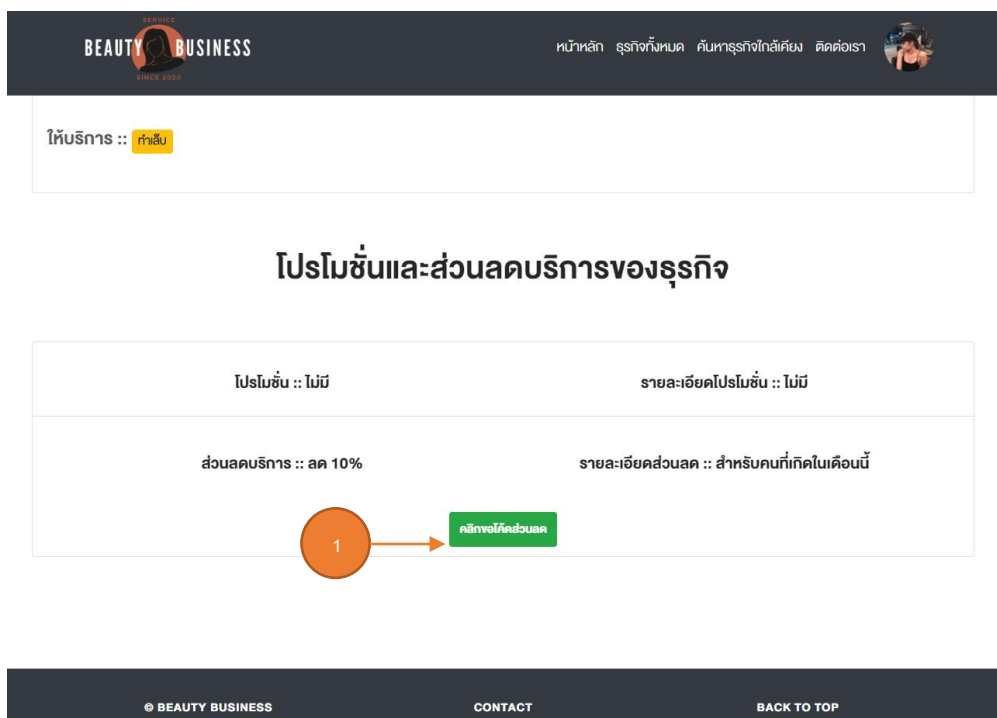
SERVICE
BEAUTY BUSINESS
SINCE 2020

หน้าหลัก ธุรกิจทั้งหมด ค้นหาธุรกิจใกล้เคียง ติดต่อเรา

ให้บริการ :: ทำเล็บ

โปรโมชั่นและส่วนลดบริการของธุรกิจ

| โปรโมชั่น :: ไม่มี | รายละเอียดโปรโมชั่น :: ไม่มี |
|---|---|
| ส่วนลดบริการ :: ลด 10% | รายละเอียดส่วนลด :: สำหรับคนที่เกิดในเดือนนี้ |

คลิกจองโค้ดส่วนลด

1

© BEAUTY BUSINESS
CONTACT
BACK TO TOP